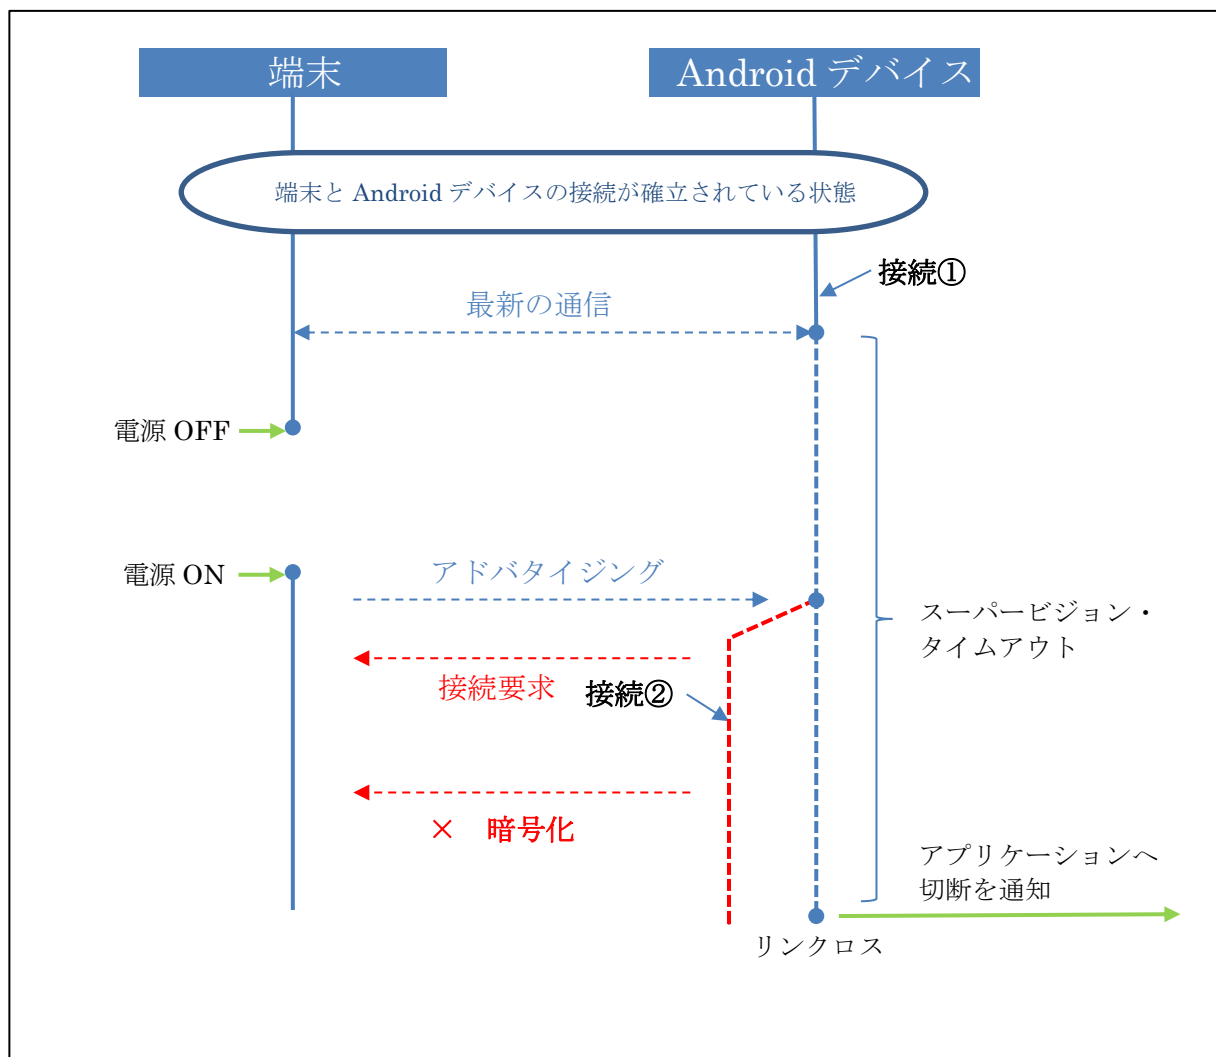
端末

Android デバイス

端末と Android デバイスの接続が確立されている状態

接続①

最新の通信

電源 OFF

電源 ON

アドバタイジング

接続要求

接続②

× 暗号化

スーパービジョン・タイムアウト

アプリケーションへ切断を通知

リンクロス